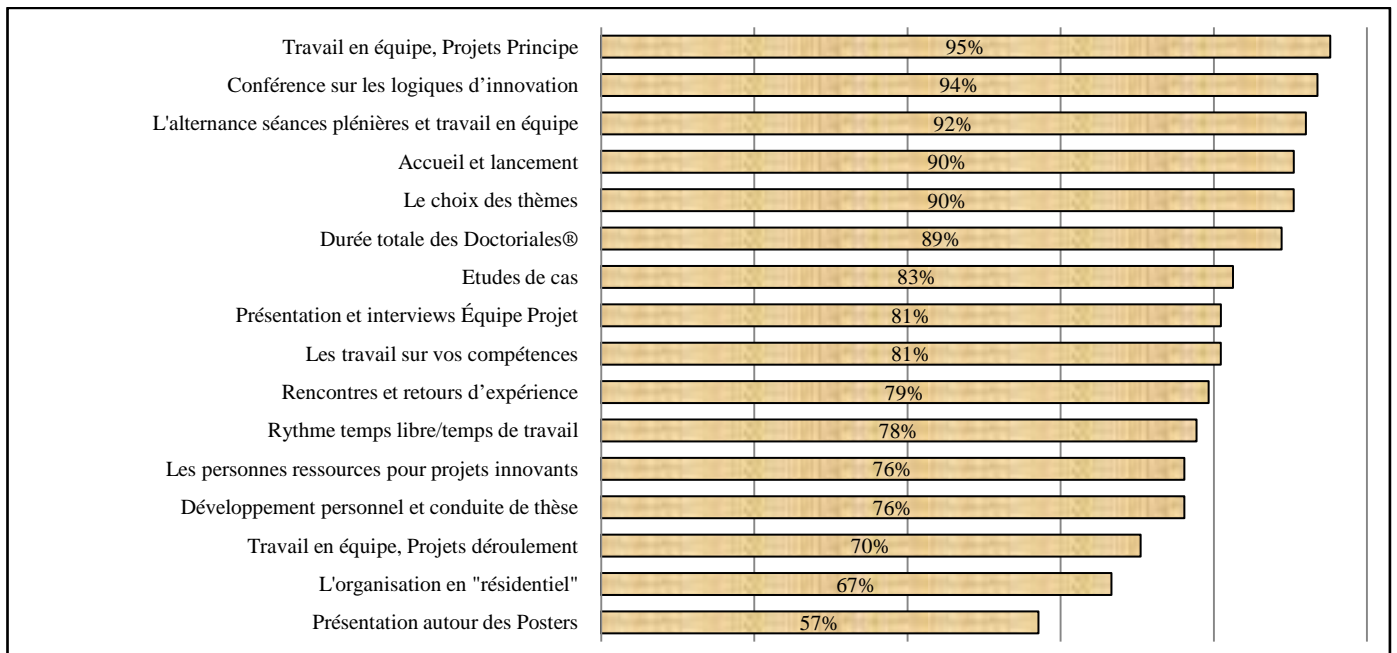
Travail en équipe, Projets Principe 95%
Conférence sur les logiques d'innovation 94%
L'alternance séances plénières et travail en équipe 92%
Accueil et lancement 90%
Le choix des thèmes 90%
Durée totale des Doctoriales® 89%
Etudes de cas 83%
Présentation et interviews Équipe Projet 81%
Les travail sur vos compétences 81%
Rencontres et retours d'expérience 79%
Rythme temps libre/temps de travail 78%
Les personnes ressources pour projets innovants 76%
Développement personnel et conduite de thèse 76%
Travail en équipe, Projets déroulement 70%
L'organisation en "résidentiel" 67%
Présentation autour des Posters 57%